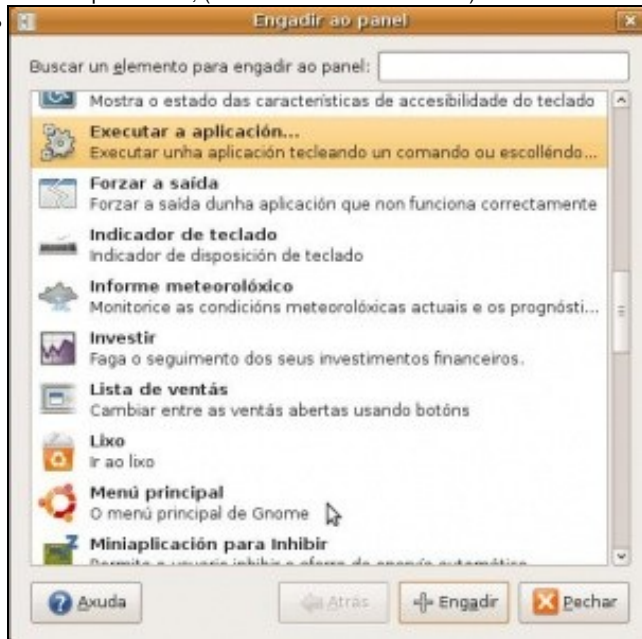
Engadir ao panel

Buscar un elemento para engadir ao panel:

Mostra o estado das características de accesibilidade do teclado

Executar a aplicación...
Executar unha aplicación tecleando un comando ou escollendo...

Forzar a saída
Forzar a saída dunha aplicación que non funciona correctamente

Indicador de teclado
Indicador de disposición de teclado

Informe meteorolóxico
Monitorice as condicións meteorolóxicas actuais e os prognósti...

Investir
Faga o seguimento dos seus investimentos financeiros.

Lista de ventás
Cambiar entre as ventás abertas usando botóns

Lixo
Ir ao lixo

Menú principal
O menú principal de Gnome

Miniaplicación para Inhibir
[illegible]

Axuda
Atrás
Engadir
Pechar